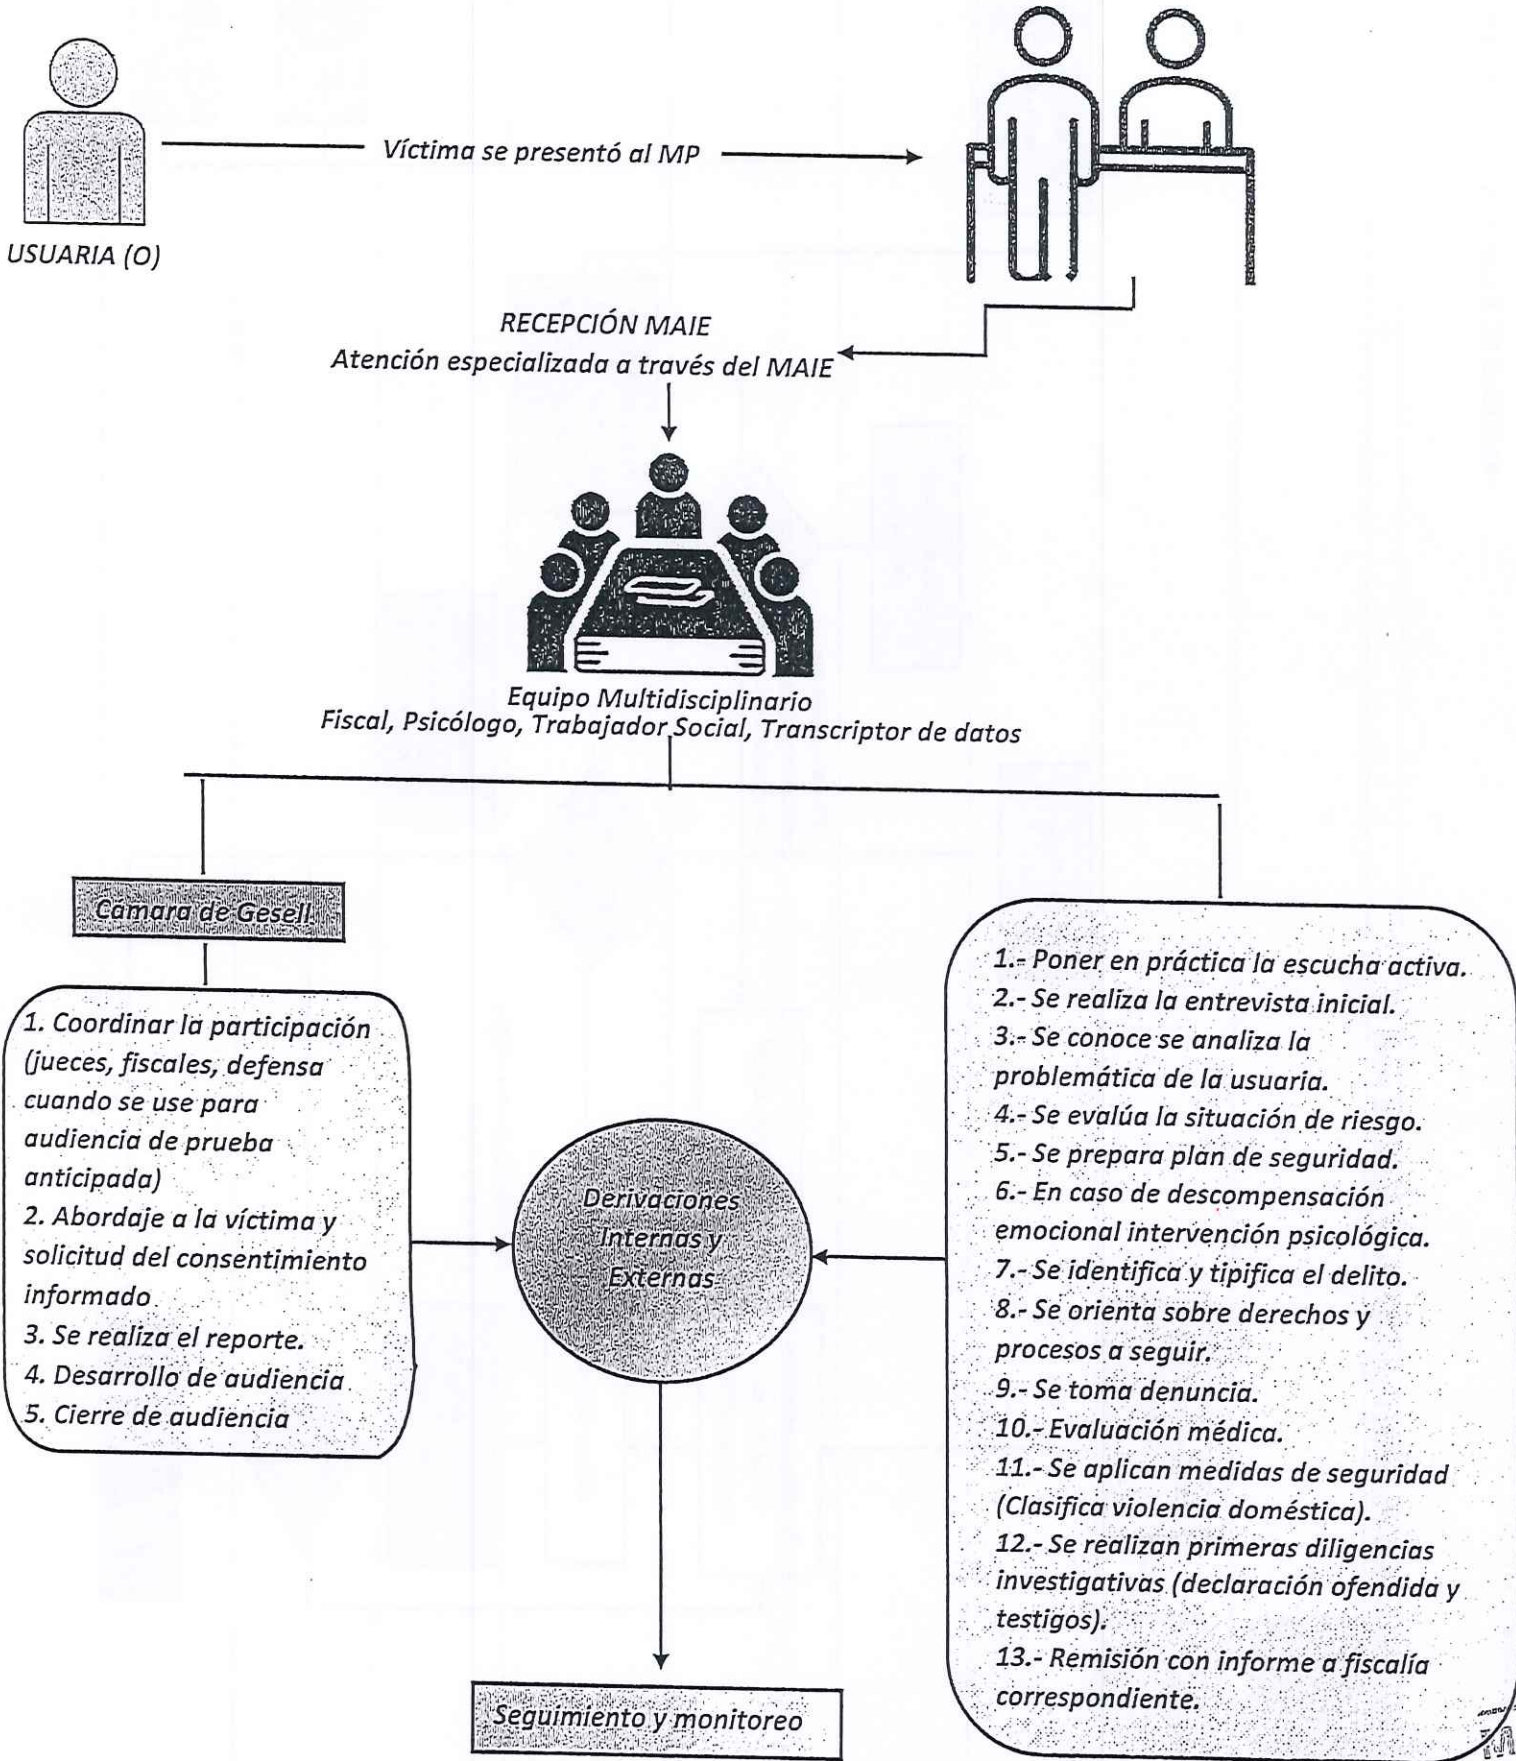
USUARIA (O)

Víctima se presentó al MP

RECEPCIÓN MAIE
Atención especializada a través del MAIE

Equipo Multidisciplinario
Fiscal, Psicólogo, Trabajador Social, Transcriptor de datos

Cámara de Gesell

1. Coordinar la participación (jueces, fiscales, defensa cuando se use para audiencia de prueba anticipada)
2. Abordaje a la víctima y solicitud del consentimiento informado
3. Se realiza el reporte.
4. Desarrollo de audiencia
5. Cierre de audiencia

Derivaciones Internas y Externas

1.- Poner en práctica la escucha activa.
2.- Se realiza la entrevista inicial.
3.- Se conoce se analiza la problemática de la usuaria.
4.- Se evalúa la situación de riesgo.
5.- Se prepara plan de seguridad.
6.- En caso de descompensación emocional intervención psicológica.
7.- Se identifica y tipifica el delito.
8.- Se orienta sobre derechos y procesos a seguir.
9.- Se toma denuncia.
10.- Evaluación médica.
11.- Se aplican medidas de seguridad (Clasifica violencia doméstica).
12.- Se realizan primeras diligencias investigativas (declaración ofendida y testigos).
13.- Remisión con informe a fiscalía correspondiente.

Seguimiento y monitoreo